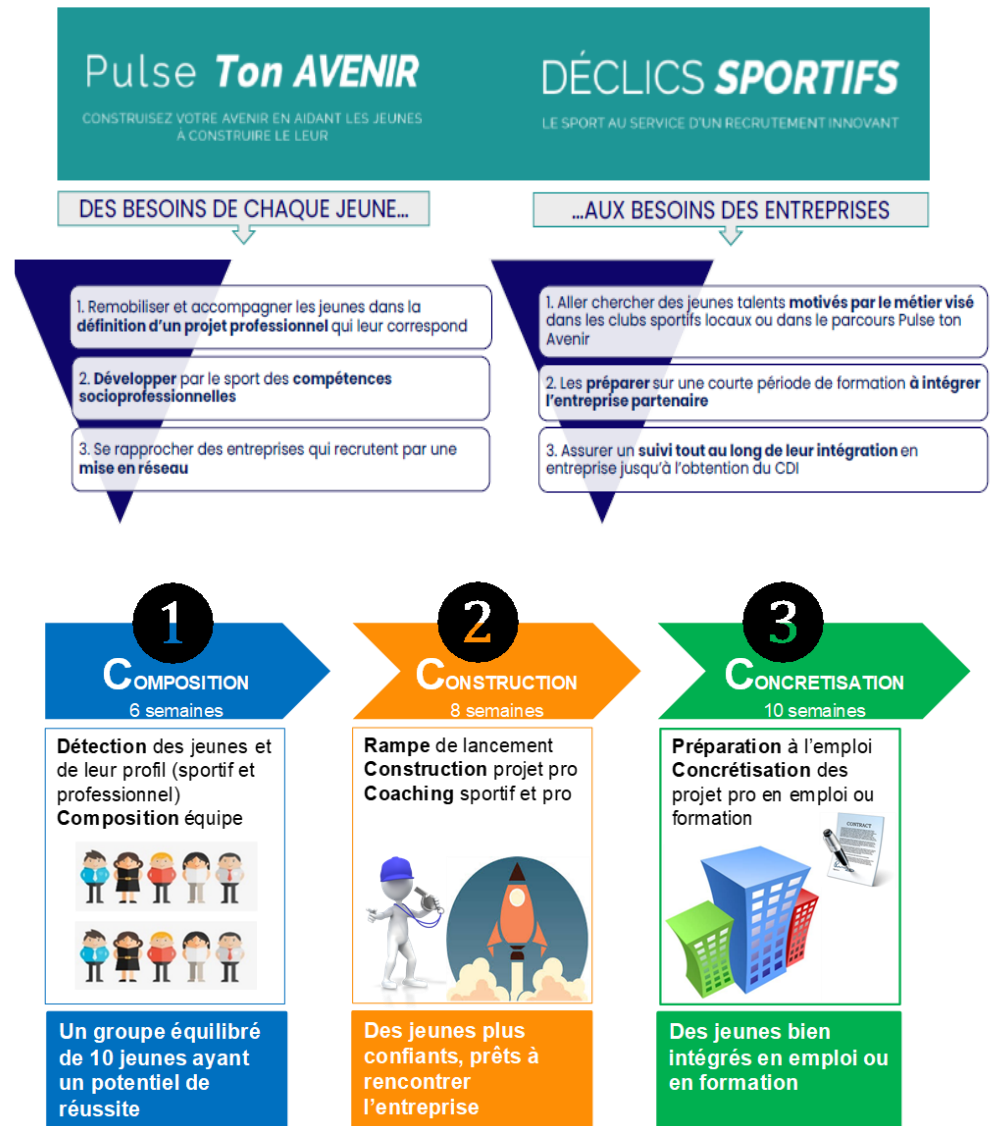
Pulse Ton AVENIR

CONSTRUISEZ VOTRE AVENIR EN AIDANT LES JEUNES À CONSTRUIRE LE LEUR

DÉCLICS SPORTIFS

LE SPORT AU SERVICE D'UN RECRUTEMENT INNOVANT

DES BESOINS DE CHAQUE JEUNE…

1. Remobiliser et accompagner les jeunes dans la définition d'un projet professionnel qui leur correspond

2. Développer par le sport des compétences socioprofessionnelles

3. Se rapprocher des entreprises qui recrutent par une mise en réseau

…AUX BESOINS DES ENTREPRISES

1. Aller chercher des jeunes talents motivés par le métier visé dans les clubs sportifs locaux ou dans le parcours Pulse ton Avenir

2. Les préparer sur une courte période de formation à intégrer l'entreprise partenaire

3. Assurer un suivi tout au long de leur intégration en entreprise jusqu'à l'obtention du CDI

1

COMPOSITION
6 semaines

Détection des jeunes et de leur profil (sportif et professionnel)
Composition équipe

Un groupe équilibré de 10 jeunes ayant un potentiel de réussite

2

CONSTRUCTION
8 semaines

Rampe de lancement
Construction projet pro
Coaching sportif et pro

Des jeunes plus confiants, prêts à rencontrer l'entreprise

3

CONCRETISATION
10 semaines

Préparation à l'emploi
Concrétisation des projet pro en emploi ou formation

CONTRACT

Des jeunes bien intégrés en emploi ou en formation